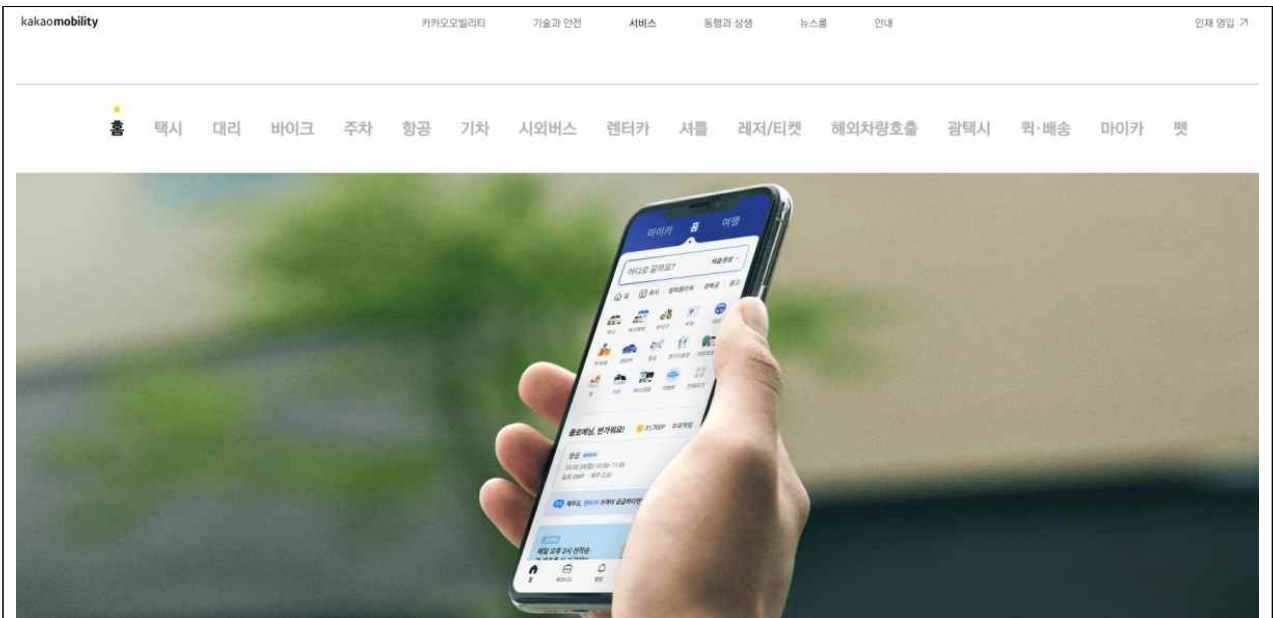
kakaomobility

카카오모빌리티 기술과 안전 서비스 동행과 상생 뉴스룸 안내

인재 영입 ↗

홈 택시 대리 바이크 주차 항공 기차 시외버스 렌터카 셔틀 레저/티켓 해외차량호출 콜택시 퀵·배송 마이카 펫

마이카 홈 여행

어디로 갈까요?

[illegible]

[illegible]